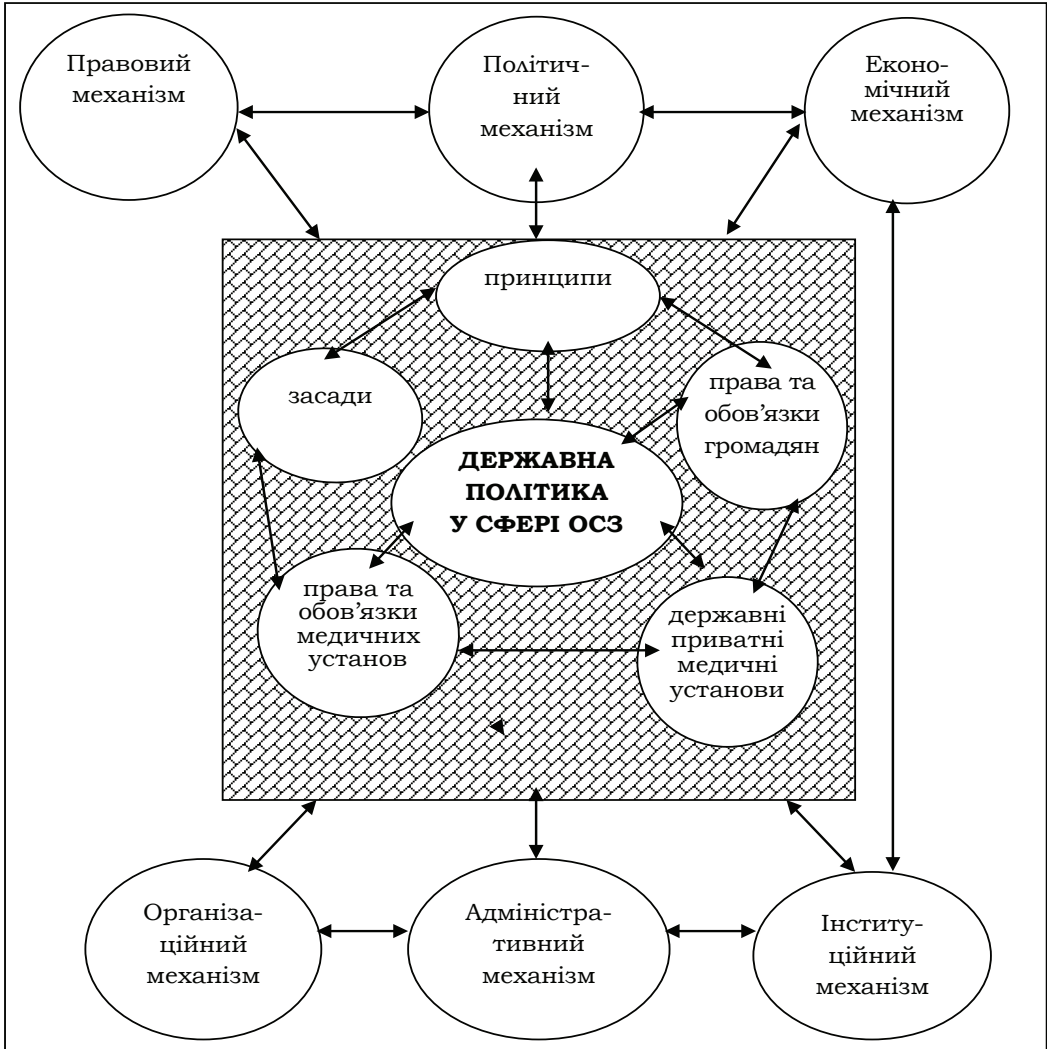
Правовий механізм

Політичний механізм

Економічний механізм

принципи

засади

права та обов’язки громадян

ДЕРЖАВНА ПОЛІТИКА У СФЕРІ ОСЗ

права та обов’язки медичних установ

державні приватні медичні установи

Організаційний механізм

Адміністративний механізм

Інституційний механізм